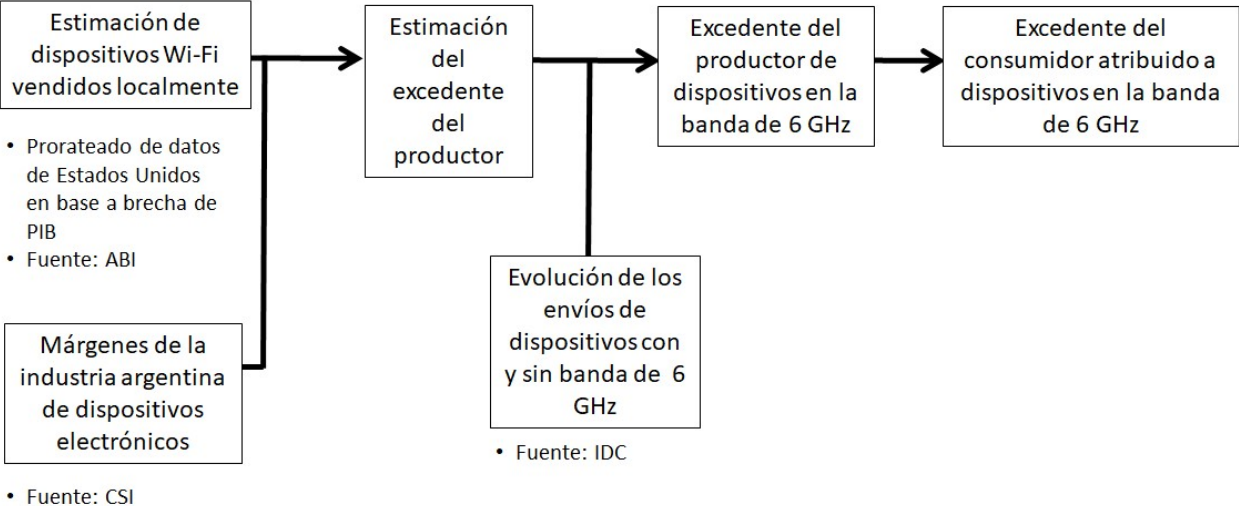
Estimación de dispositivos Wi-Fi vendidos localmente

• Prorateado de datos de Estados Unidos en base a brecha de PIB
• Fuente: ABI

Márgenes de la industria argentina de dispositivos electrónicos

• Fuente: CSI

Estimación del excedente del productor

Evolución de los envíos de dispositivos con y sin banda de 6 GHz

• Fuente: IDC

Excedente del productor de dispositivos en la banda de 6 GHz

Excedente del consumidor atribuido a dispositivos en la banda de 6 GHz